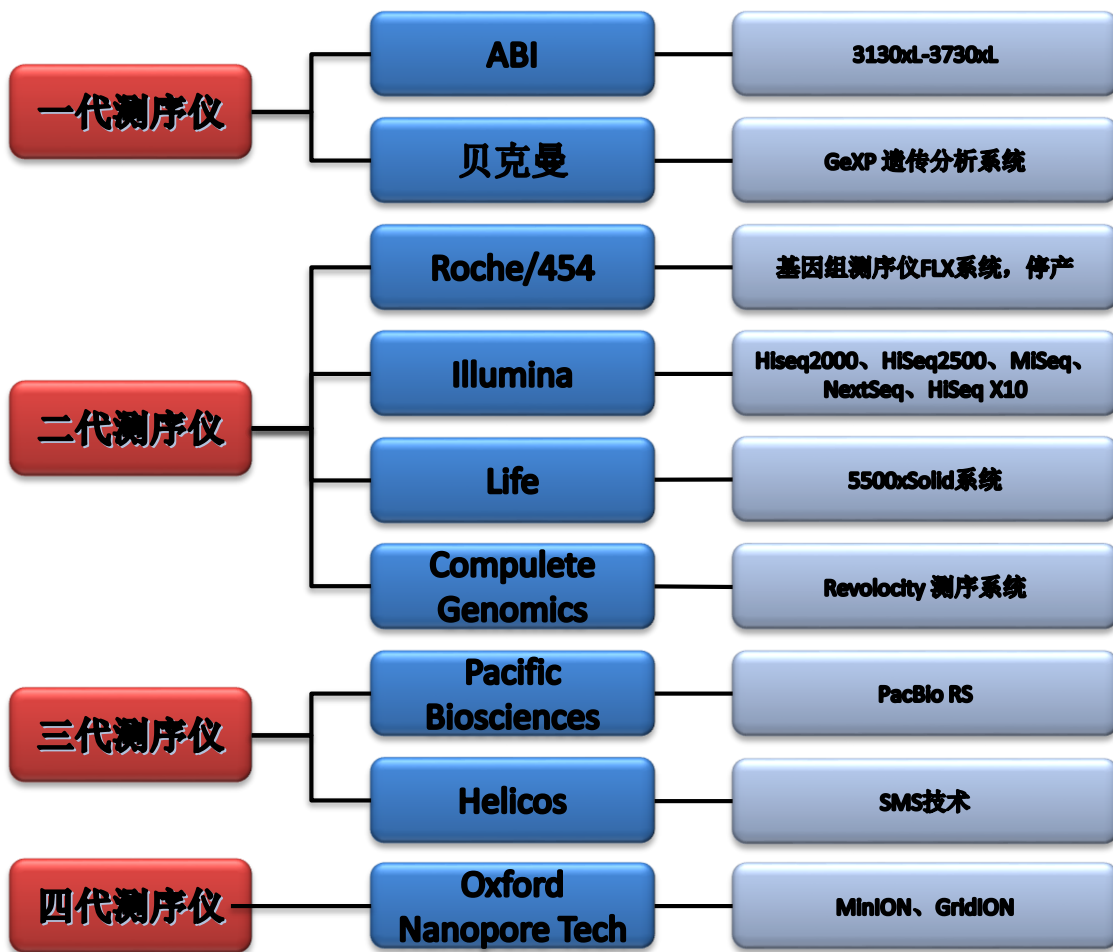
一代测序仪

ABI

3130xL-3730xL

贝克曼

GeXP 遗传分析系统

二代测序仪

Roche/454

基因组测序仪FLX系统，停产

Illumina

Hiseq2000、HiSeq2500、MiSeq、NextSeq、HiSeq X10

Life

5500xSolid系统

Compulete Genomics

Revolocity 测序系统

三代测序仪

Pacific Biosciences

PacBio RS

Helicos

SMS技术

四代测序仪

Oxford Nanopore Tech

MinION、GridION